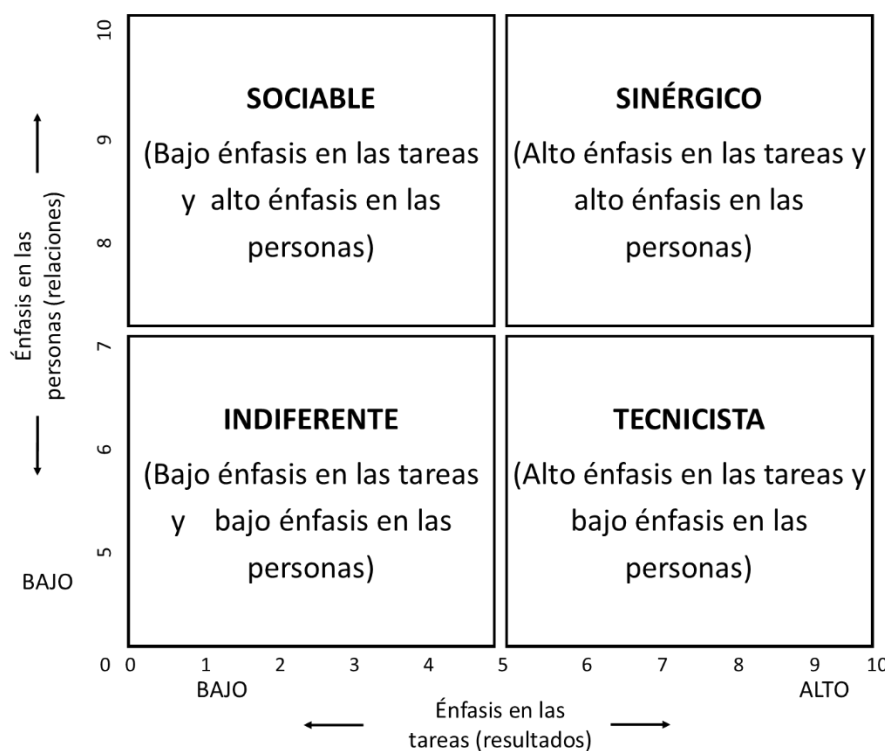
Énfasis en las personas (relaciones)

10
9
8
7
6
5
BAJO
0

SOCIABLE
(Bajo énfasis en las tareas y alto énfasis en las personas)

SINÉRGICO
(Alto énfasis en las tareas y alto énfasis en las personas)

INDIFERENTE
(Bajo énfasis en las tareas y bajo énfasis en las personas)

TECNICISTA
(Alto énfasis en las tareas y bajo énfasis en las personas)

0 1 2 3 4 5 5 6 7 8 9 10
BAJO
ALTO

Énfasis en las tareas (resultados)